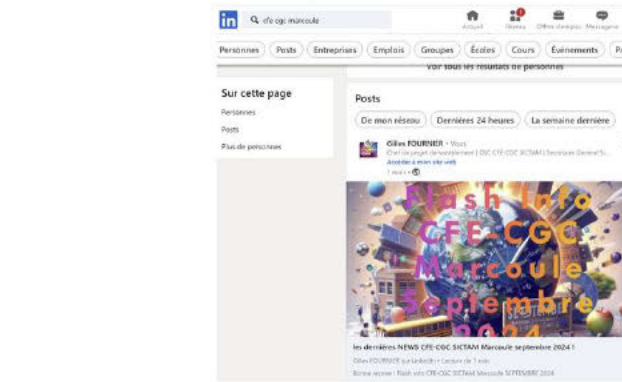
in cfe cgc marcoule

Accueil Réseau Offres d'emploi Messagerie

Personnes Posts Entreprises Emplois Groupes Écoles Cours Événements P

Voir tous les résultats de personnes

Sur cette page

Personnes

Posts

Plus de personnes

Posts

De mon réseau Dernières 24 heures La semaine dernière

Gilles FOURNIER • Vous
Chef de projet démantèlement | DSC CFE-CGC SICTAM | Secrétaire Général S...
Accédez à mon site web
1 mois •

Flash Info CFE-CGC Marcoule Septembre 2024

les dernières NEWS CFE-CGC SICTAM Marcoule septembre 2024 !

Gilles FOURNIER sur LinkedIn • Lecture de 1 min

Bonne rentrée ! Flash info CFE-CGC SICTAM Marcoule SEPTEMBRE 2024